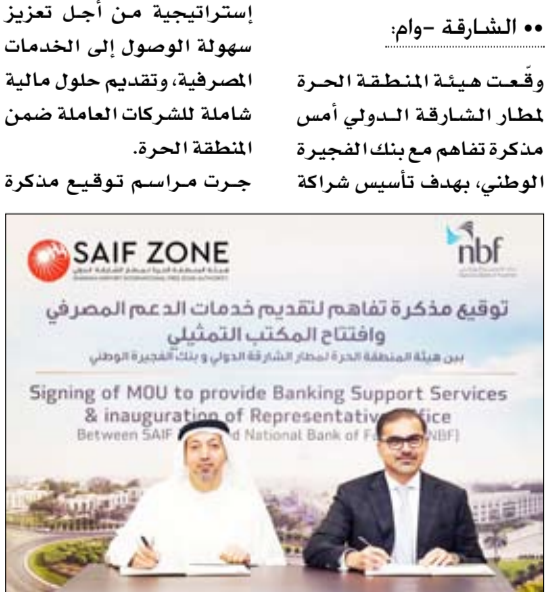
•• الشارقة -وام:

وقّعت هيئة المنطقة الحرة لمطار الشارقة الدولي أمس مذكرة تفاهم مع بنك الفجيرة الوطني، بهدف تأسيس شراكة إستراتيجية من أجل تعزيز سهولة الوصول إلى الخدمات المصرفية، وتقديم حلول مالية شاملة للشركات العاملة ضمن المنطقة الحرة.

جرت مراسم توقيع مذكرة

SAIF ZONE
هيئة المنطقة الحرة لمطار الشارقة الدولي
SHARJAH AIRPORT INTERNATIONAL FREE ZONE AUTHORITY

nbf

توقيع مذكرة تفاهم لتقديم خدمات الدعم المصرفي وافتتاح المكتب التمثيلي
بين هيئة المنطقة الحرة لمطار الشارقة الدولي و بنك الفجيرة الوطني

Signing of MOU to provide Banking Support Services & inauguration of Representativ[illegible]ffice
Between SAIF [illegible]d National Bank of F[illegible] (NBF)